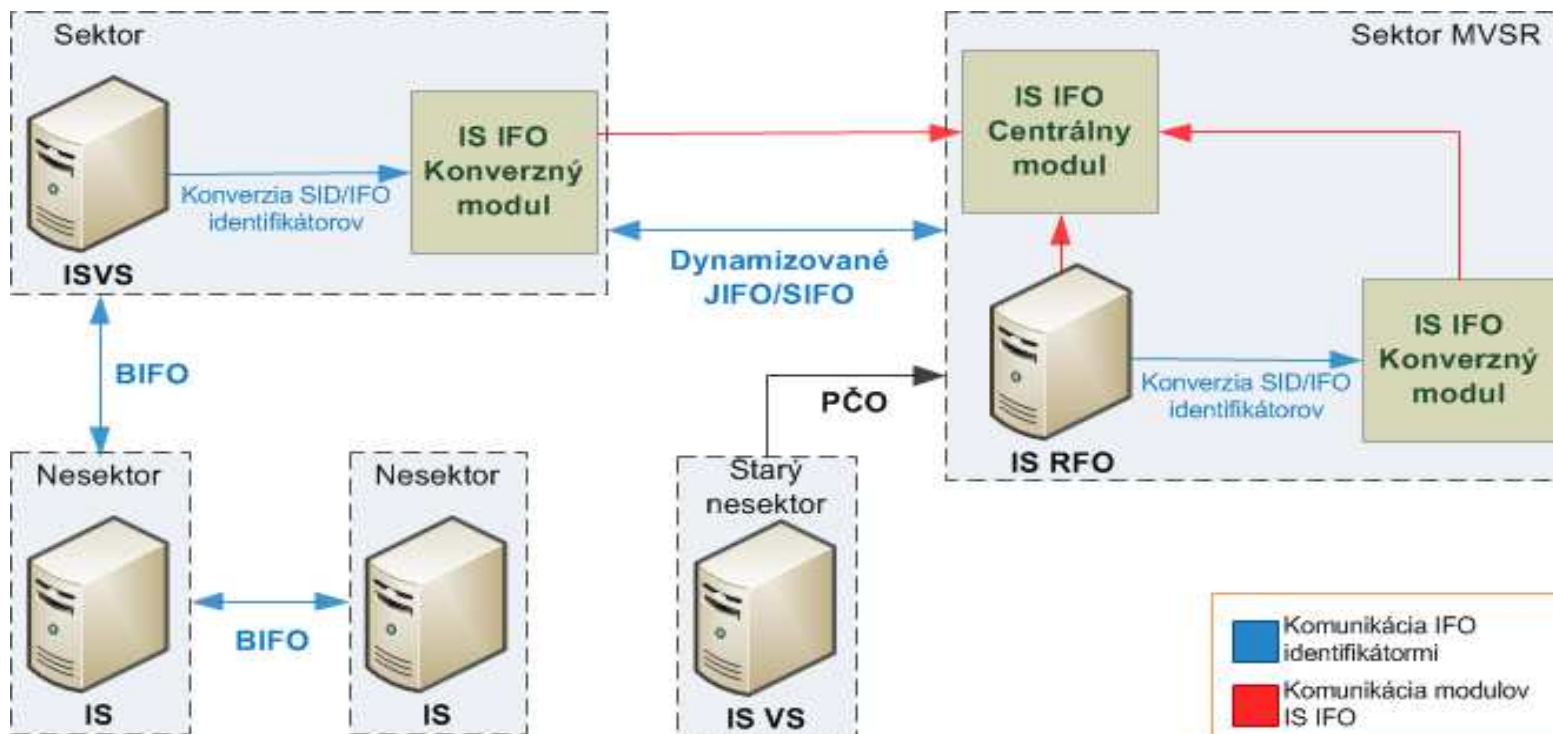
Sektor

IS IFO Konverzný modul

Konverzia SID/IFO identifikátorov

ISVS

Sektor MVSR

IS IFO Centrálny modul

Dynamizované JIFO/SIFO

IS IFO Konverzný modul

Konverzia SID/IFO identifikátorov

IS RFO

PČO

BIFO

Nesektor

IS

BIFO

Nesektor

IS

Starý nesektor

IS VS

Komunikácia IFO identifikátormi

Komunikácia modulov IS IFO